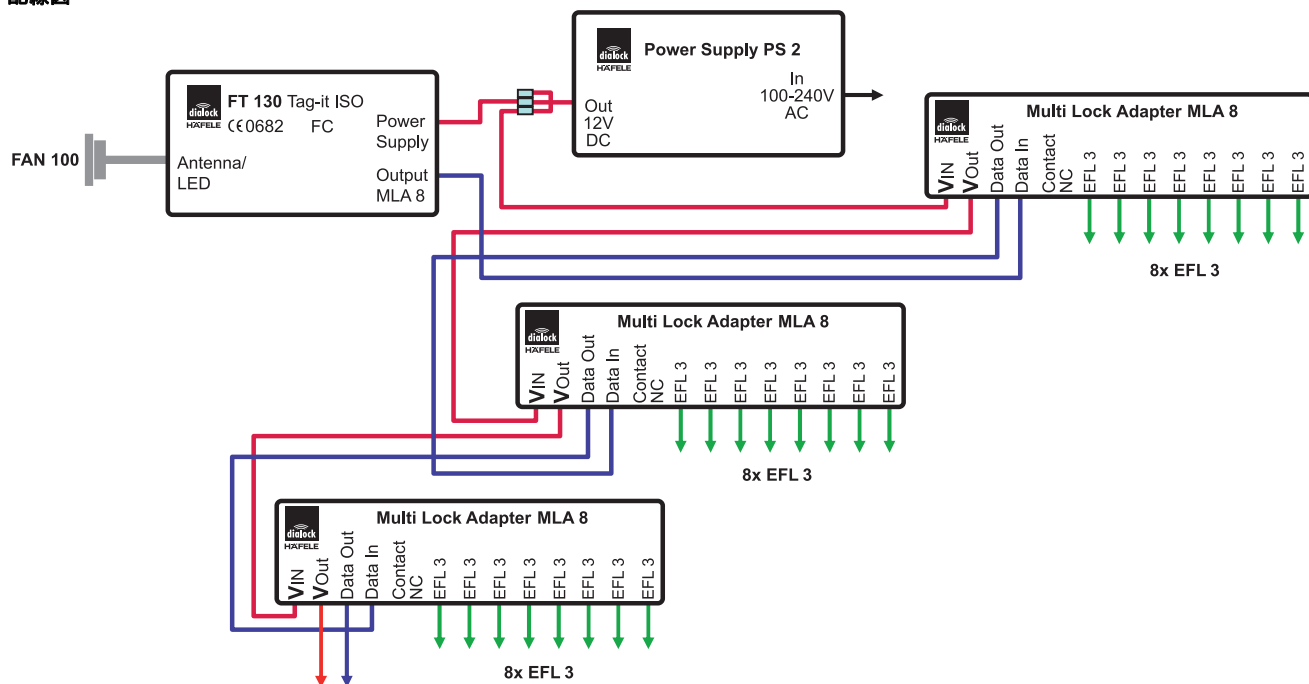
配線図

dialock HÄFELE
Power Supply PS 2
Out 12V DC
In 100-240V AC

dialock HÄFELE
FT 130 Tag-it ISO
CE 0682 FC
Power Supply
Output MLA 8
Antenna/ LED

FAN 100

dialock HÄFELE
Multi Lock Adapter MLA 8
$V_{IN}$
$V_{Out}$
Data Out
Data In
Contact NC
EFL 3
EFL 3
EFL 3
EFL 3
EFL 3
EFL 3
EFL 3
EFL 3
8x EFL 3

dialock HÄFELE
Multi Lock Adapter MLA 8
$V_{IN}$
$V_{Out}$
Data Out
Data In
Contact NC
EFL 3
EFL 3
EFL 3
EFL 3
EFL 3
EFL 3
EFL 3
EFL 3
8x EFL 3

dialock HÄFELE
Multi Lock Adapter MLA 8
$V_{IN}$
$V_{Out}$
Data Out
Data In
Contact NC
EFL 3
EFL 3
EFL 3
EFL 3
EFL 3
EFL 3
EFL 3
EFL 3
8x EFL 3